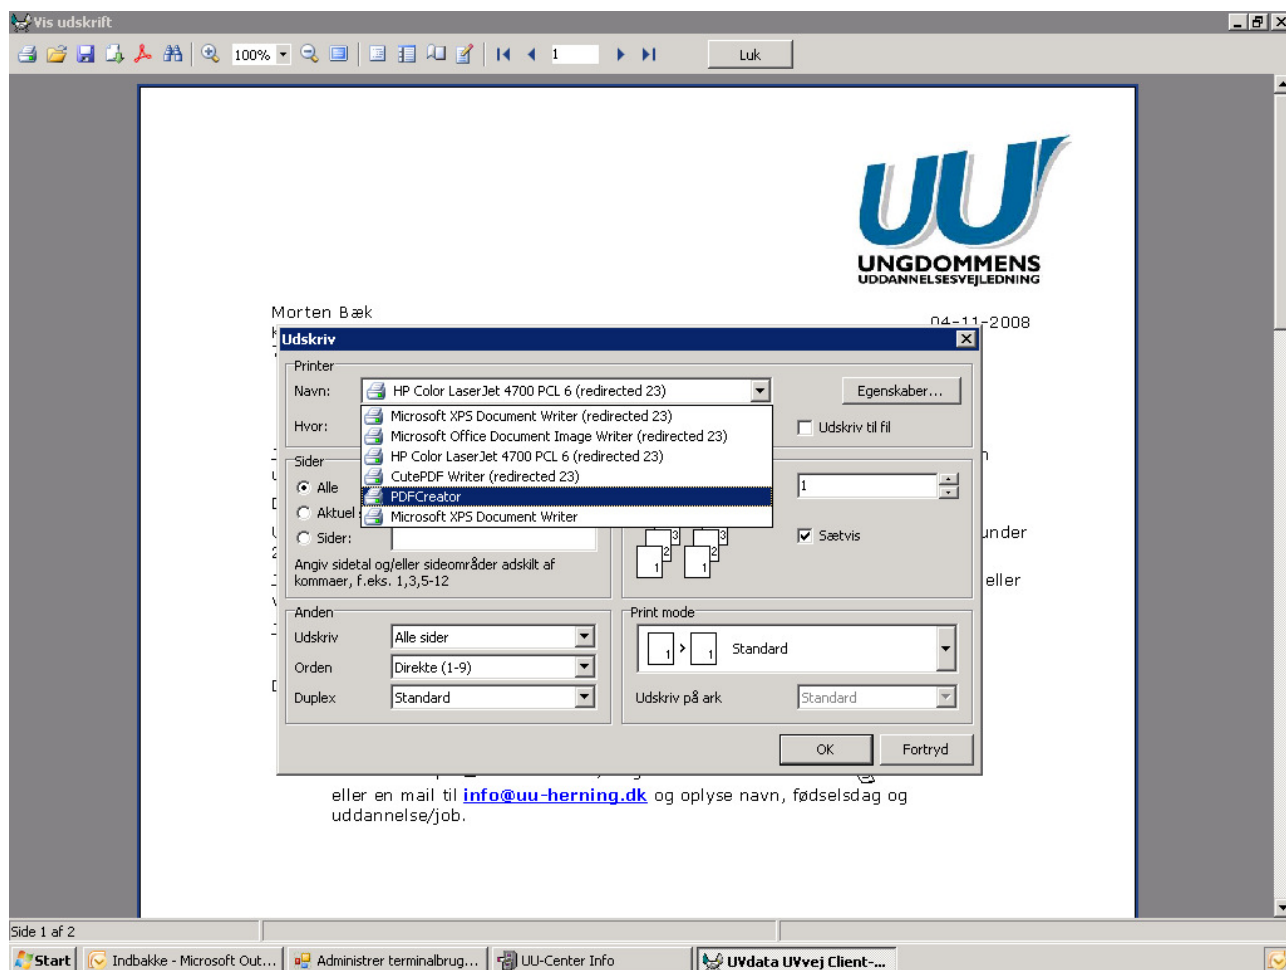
Vis udskrift

100%

1

Luk

UU
UNGDOMMENS
UDDANNELSESVEJLEDNING

Morten Bæk

04-11-2008

Udskriv

Printer

Navn: HP Color LaserJet 4700 PCL 6 (redirected 23)

Egenskaber...

Microsoft XPS Document Writer (redirected 23)
Microsoft Office Document Image Writer (redirected 23)
HP Color LaserJet 4700 PCL 6 (redirected 23)
CutePDF Writer (redirected 23)
PDFCreator
Microsoft XPS Document Writer

Hvor:

Udskriv til fil

Sider

Alle

Aktuel

Sider:

Angiv sidetal og/eller sideområder adskilt af kommaer, f.eks. 1,3,5-12

1

Sætvis

Anden

Udskriv Alle sider

Orden Direkte (1-9)

Duplex Standard

Print mode

Standard

Udskriv på ark Standard

OK

Fortryd

under

eller

eller en mail til info@uu-herning.dk og oplyse navn, fødselsdag og uddannelse/job.

Side 1 af 2

Start

Indbakke - Microsoft Out...

Administrer terminalbrug...

UU-Center Info

UVdata UVvej Client-...